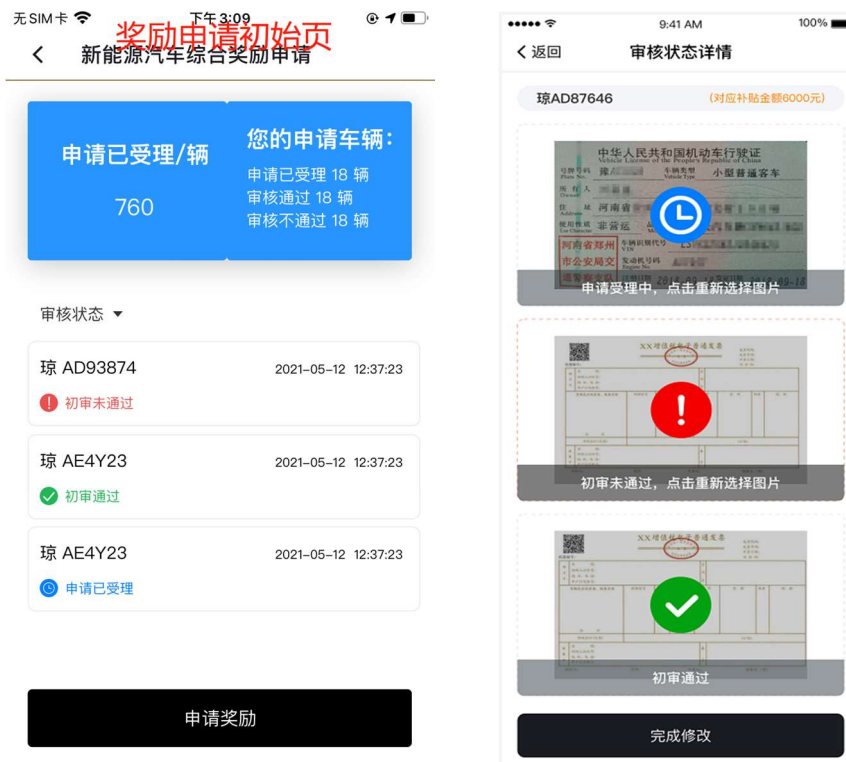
无SIM卡 下午3:09

奖励申请初始页

新能源汽车综合奖励申请

申请已受理/辆

760

您的申请车辆：

申请已受理 18 辆

审核通过 18 辆

审核不通过 18 辆

审核状态

琼 AD93874 2021-05-12 12:37:23

初审未通过

琼 AE4Y23 2021-05-12 12:37:23

初审通过

琼 AE4Y23 2021-05-12 12:37:23

申请已受理

申请奖励

9:41 AM 100%

返回 审核状态详情

琼AD87646 (对应补贴金额6000元)

中华人民共和国机动车行驶证

Vehicle License of the People's Republic of China

号牌号码 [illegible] 车辆类型 小型普通客车

所有人 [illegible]

住址 河南省 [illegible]

使用性质 非营运

河南省郑州市公安局交通警察支队

车辆识别代号 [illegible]

发动机号码 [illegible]

申请受理中，点击重新选择图片

XX增值税专用发票

初审未通过，点击重新选择图片

XX增值税专用发票

初审通过

完成修改